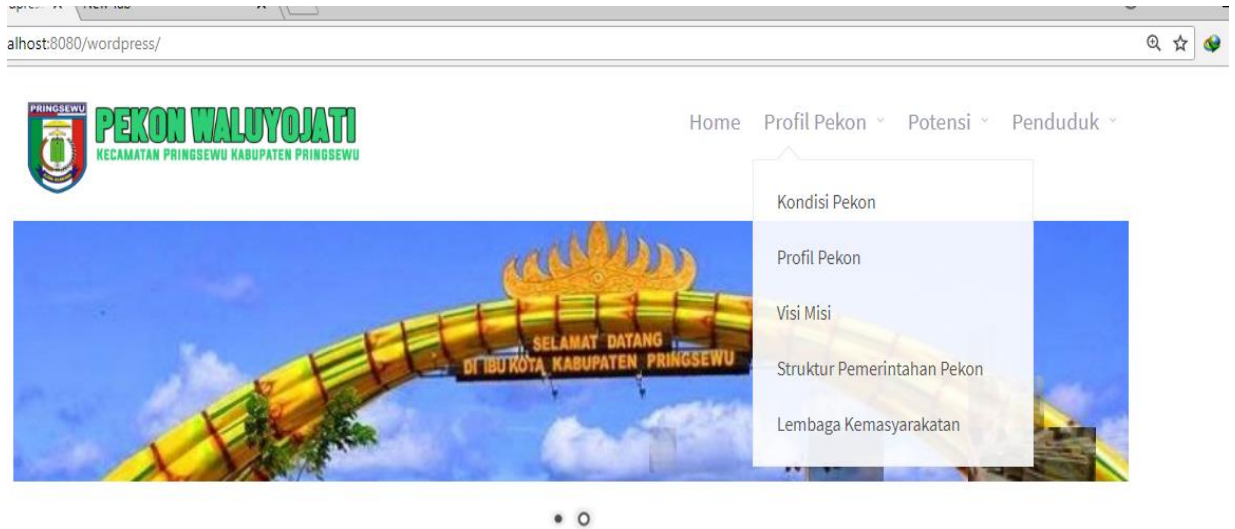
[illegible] New Tab

alhost:8080/wordpress/

PRINGSEWU

PEKON WALUYOJATI
KECAMATAN PRINGSEWU KABUPATEN PRINGSEWU

Home Profil Pekon Potensi Penduduk

Kondisi Pekon

Profil Pekon

Visi Misi

Struktur Pemerintahan Pekon

Lembaga Kemasyarakatan

SELAMAT DATANG
DI IBU KOTA KABUPATEN PRINGSEWU